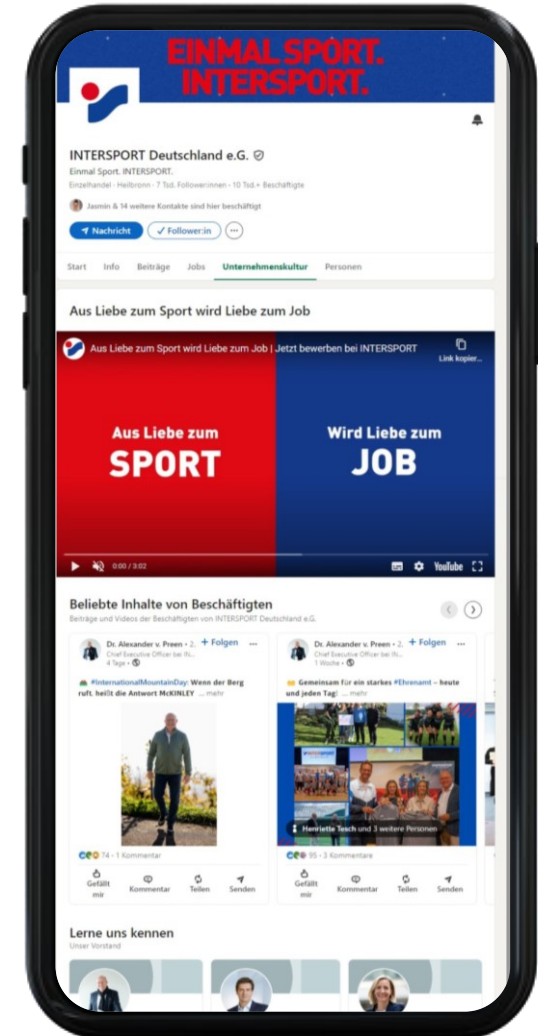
EINMAL SPORT. INTERSPORT.

INTERSPORT Deutschland e.G.

Einmal Sport. INTERSPORT.

Einzelhandel · Heilbronn · 7 Tsd. Followerinnen · 10 Tsd.+ Beschäftigte

Jasmin & 14 weitere Kontakte sind hier beschäftigt

Nachricht Follower:in ···

Start Info Beiträge Jobs Unternehmenskultur Personen

Aus Liebe zum Sport wird Liebe zum Job

Aus Liebe zum Sport wird Liebe zum Job | Jetzt bewerben bei INTERSPORT

Link kopier...

Aus Liebe zum SPORT

Wird Liebe zum JOB

0:00 / 3:02 YouTube

Beliebte Inhalte von Beschäftigten

Beiträge und Videos der Beschäftigten von INTERSPORT Deutschland e.G.

Dr. Alexander v. Preen · 2. + Folgen ···
Chief Executive Officer bei IN...
4 Tage ·

#InternationalMountainDay: Wenn der Berg ruft, heißt die Antwort McKINLEY ... mehr

74 · 1 Kommentar

Gefällt mir Kommentar Teilen Senden

Dr. Alexander v. Preen · 2. + Folgen ···
Chief Executive Officer bei IN...
1 Woche ·

Gemeinsam für ein starkes #Ehrenamt – heute und jeden Tag! ... mehr

Henriette Tesch und 3 weitere Personen

95 · 3 Kommentare

Gefällt mir Kommentar Teilen Senden

Lerne uns kennen

Unser Vorstand